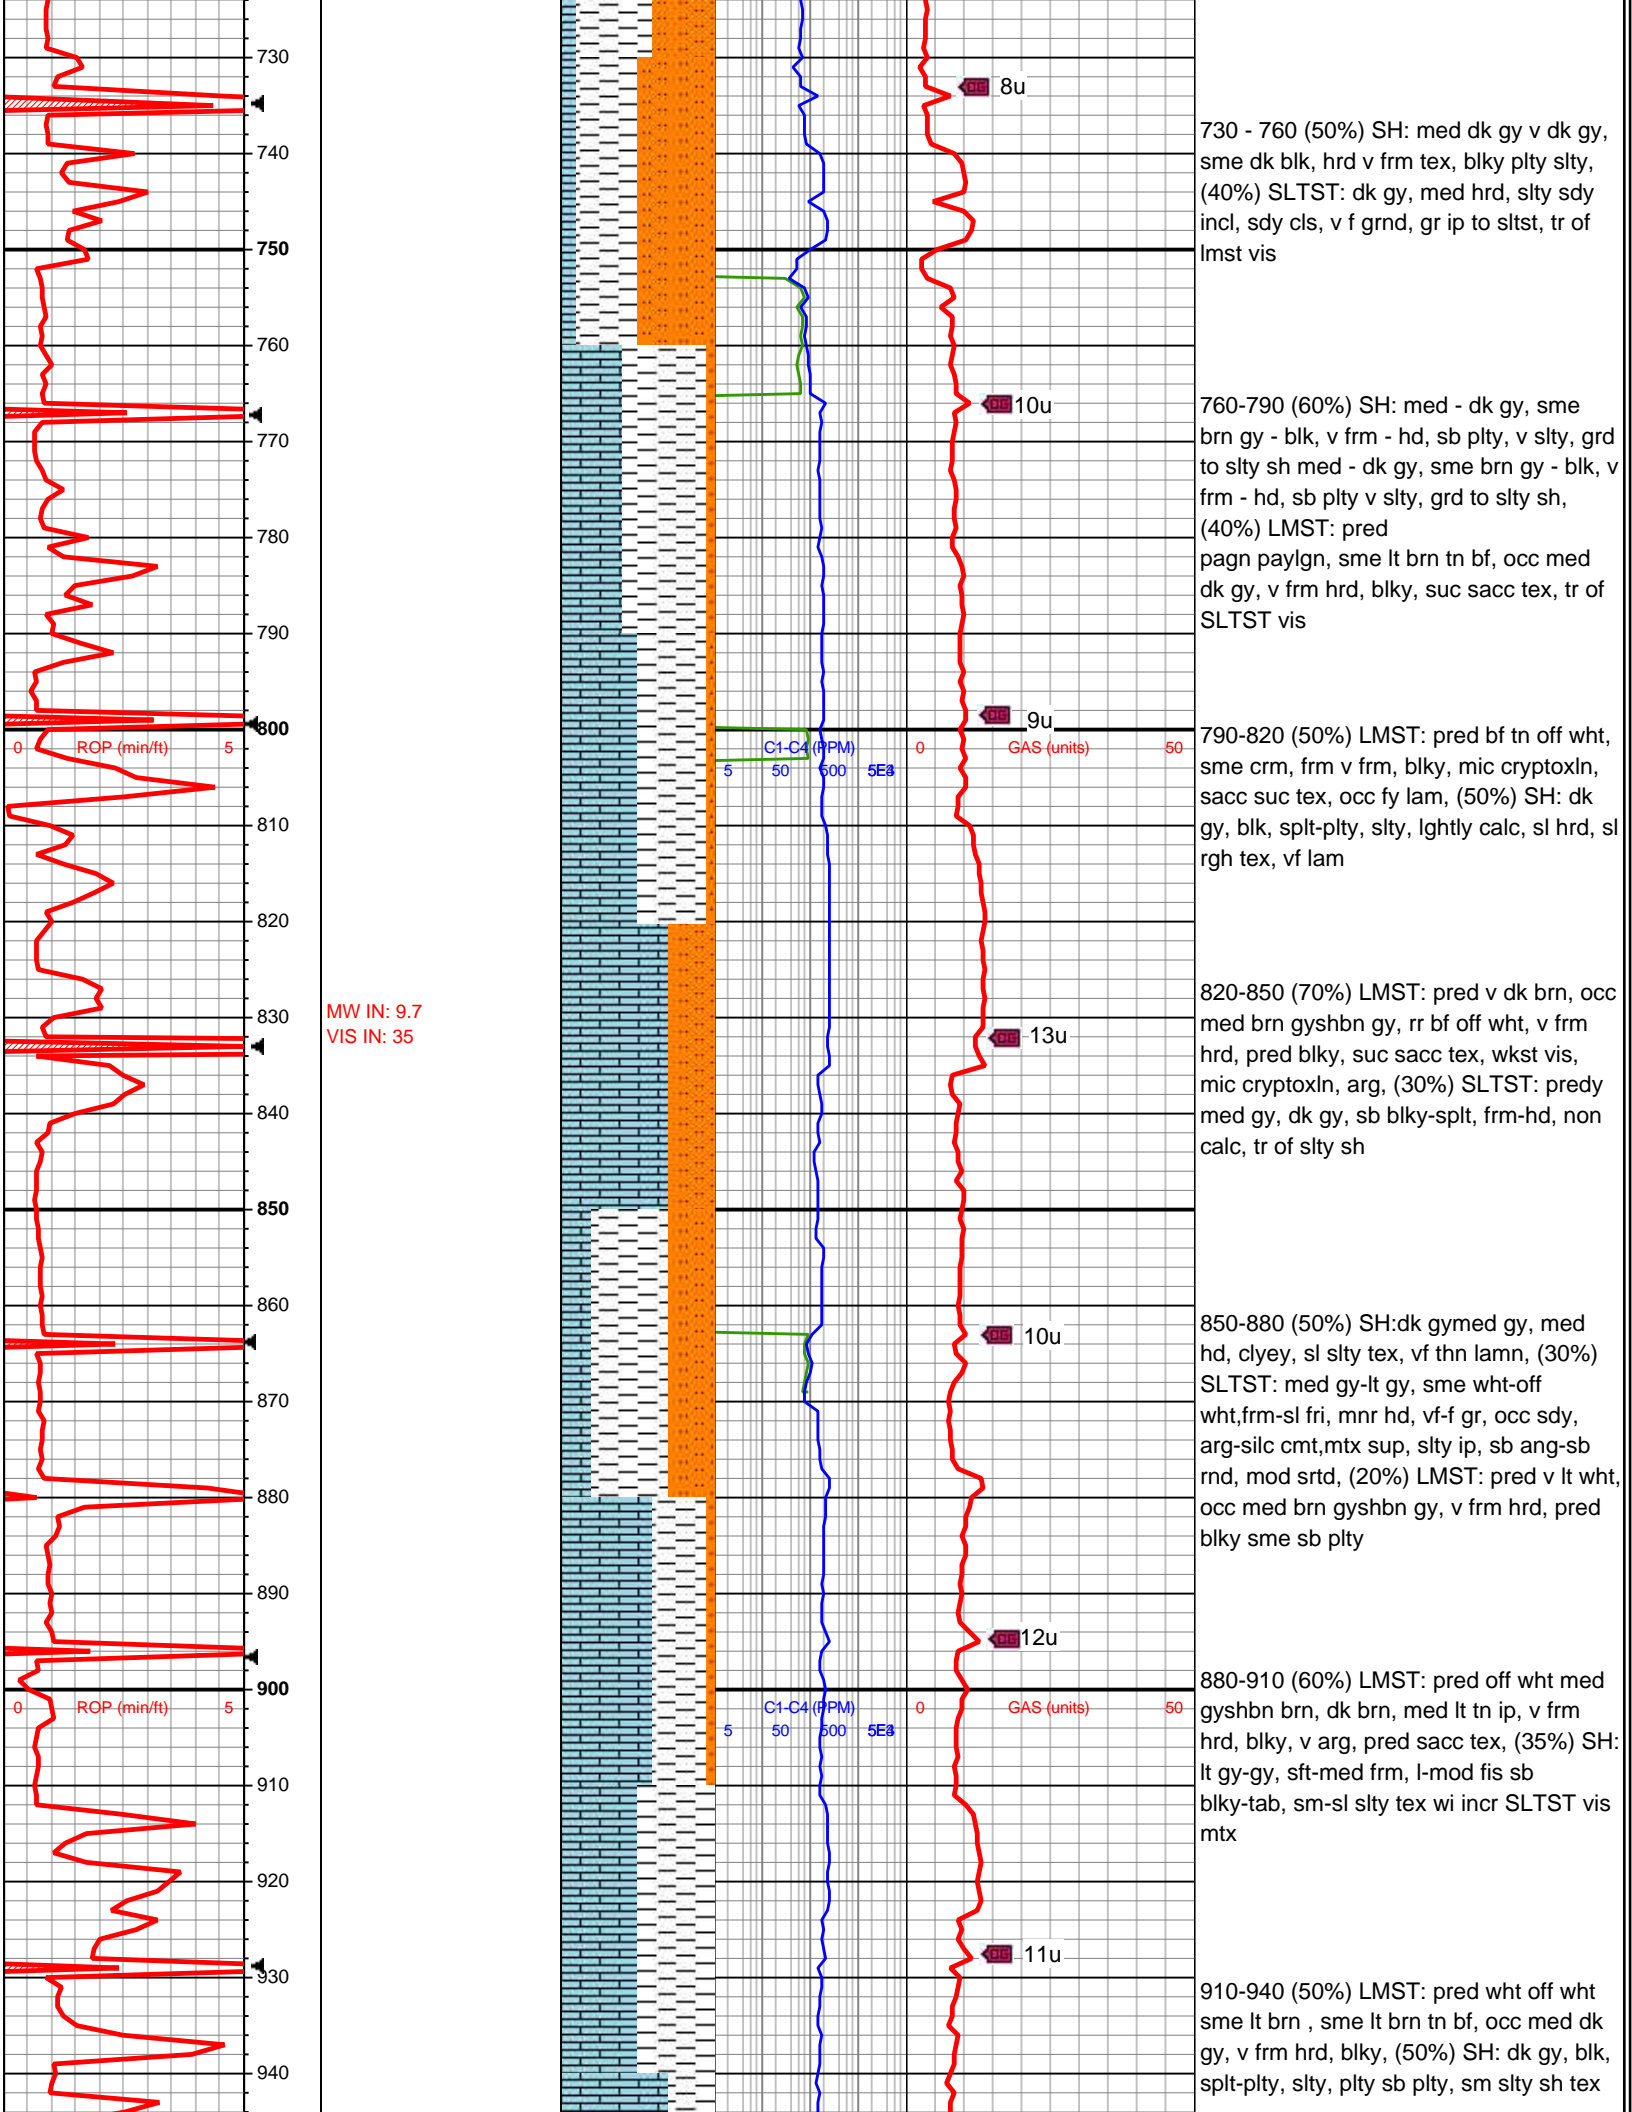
730
740
750
760
770
780
790
800
0 ROP (min/ft) 5
810
820
830
840
850
860
870
880
890
900
0 ROP (min/ft) 5
910
920
930
940

MW IN: 9.7
VIS IN: 35

8u
10u
9u
C1-C4 (PPM)
5 50 500 5E3
0 GAS (units) 50
13u
10u
12u
C1-C4 (PPM)
5 50 500 5E3
0 GAS (units) 50
11u

730 - 760 (50%) SH: med dk gy v dk gy, sme dk blk, hrd v frm tex, blky plty slty, (40%) SLTST: dk gy, med hrd, slty sdy incl, sdy cls, v f grnd, gr ip to sltst, tr of lmst vis

760-790 (60%) SH: med - dk gy, sme brn gy - blk, v frm - hd, sb plty, v slty, grd to slty sh med - dk gy, sme brn gy - blk, v frm - hd, sb plty v slty, grd to slty sh, (40%) LMST: pred pagn paylgn, sme lt brn tn bf, occ med dk gy, v frm hrd, blky, suc sacc tex, tr of SLTST vis

790-820 (50%) LMST: pred bf tn off wht, sme crm, frm v frm, blky, mic cryptoxln, sacc suc tex, occ fy lam, (50%) SH: dk gy, blk, splt-plty, slty, lghtly calc, sl hrd, sl rgh tex, vf lam

820-850 (70%) LMST: pred v dk brn, occ med brn gyshbn gy, rr bf off wht, v frm hrd, pred blky, suc sacc tex, wkst vis, mic cryptoxln, arg, (30%) SLTST: predy med gy, dk gy, sb blky-splt, frm-hd, non calc, tr of slty sh

850-880 (50%) SH:dk gymed gy, med hd, clyey, sl slty tex, vf thn lamn, (30%) SLTST: med gy-lt gy, sme wht-off wht,frm-sl fri, mnr hd, vf-f gr, occ sdy, arg-silc cmt,mtx sup, slty ip, sb ang-sb rnd, mod srtd, (20%) LMST: pred v lt wht, occ med brn gyshbn gy, v frm hrd, pred blky sme sb plty

880-910 (60%) LMST: pred off wht med gyshbn brn, dk brn, med lt tn ip, v frm hrd, blky, v arg, pred sacc tex, (35%) SH: lt gy-gy, sft-med frm, l-mod fis sb blky-tab, sm-sl slty tex wi incr SLTST vis mtx

910-940 (50%) LMST: pred wht off wht sme lt brn , sme lt brn tn bf, occ med dk gy, v frm hrd, blky, (50%) SH: dk gy, blk, splt-plty, slty, plty sb plty, sm slty sh tex